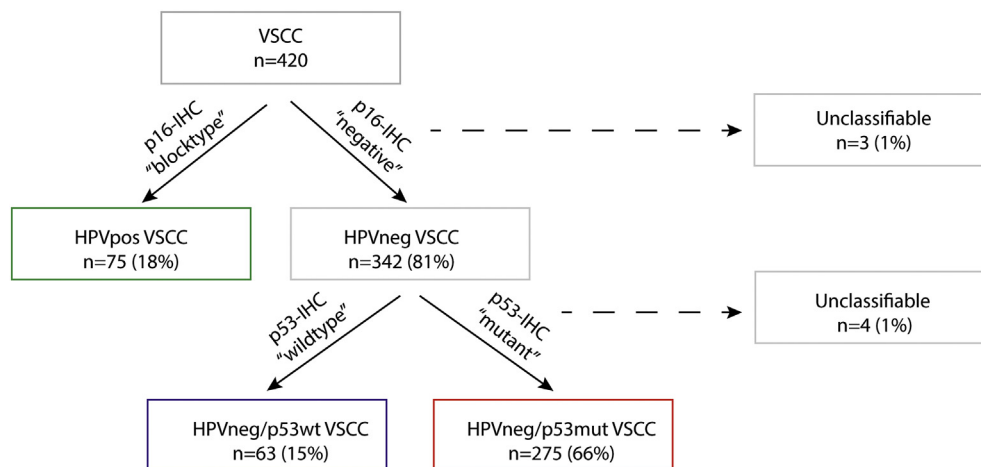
VSCC
n=420

p16-IHC
"blocktype"

p16-IHC
"negative"

Unclassifiable
n=3 (1%)

HPVpos VSCC
n=75 (18%)

HPVneg VSCC
n=342 (81%)

p53-IHC
"wildtype"

p53-IHC
"mutant"

Unclassifiable
n=4 (1%)

HPVneg/p53wt VSCC
n=63 (15%)

HPVneg/p53mut VSCC
n=275 (66%)